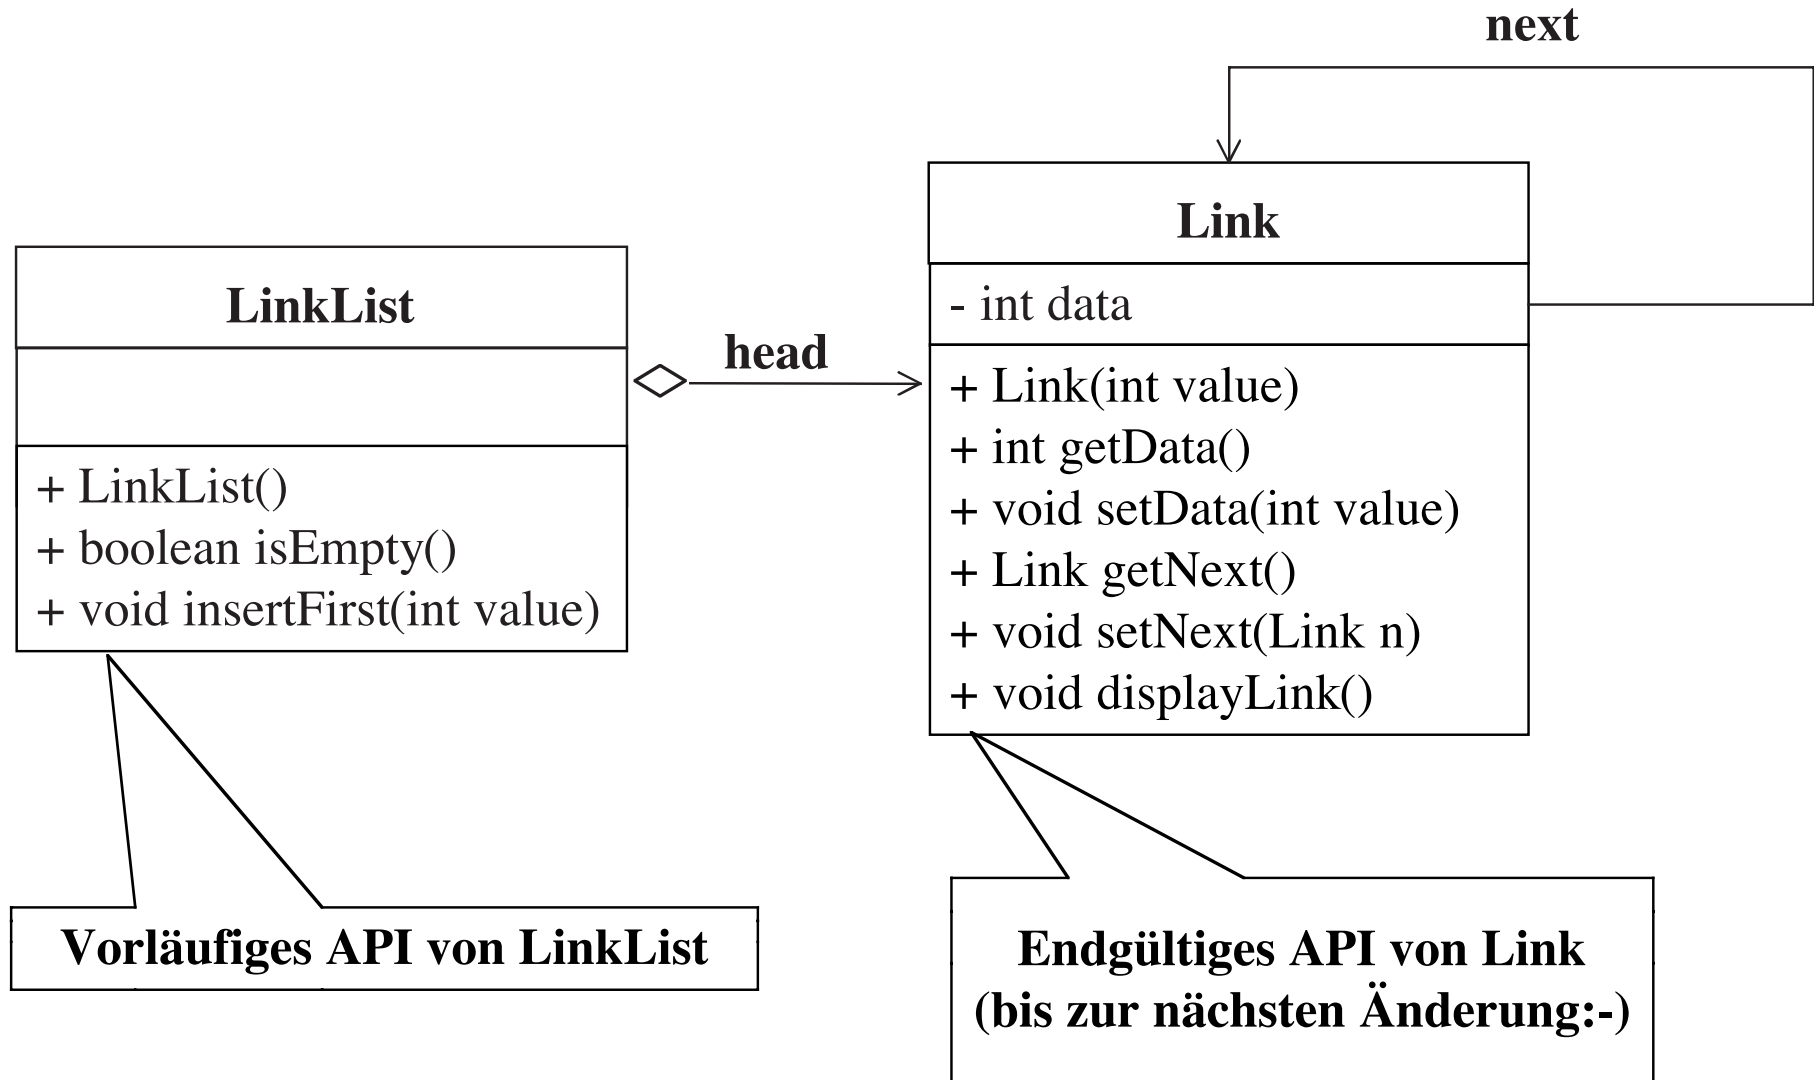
next

LinkList

+ LinkList()
+ boolean isEmpty()
+ void insertFirst(int value)

head

Link

- int data

+ Link(int value)
+ int getData()
+ void setData(int value)
+ Link getNext()
+ void setNext(Link n)
+ void displayLink()

Vorläufiges API von LinkList

Endgültiges API von Link
(bis zur nächsten Änderung:-)